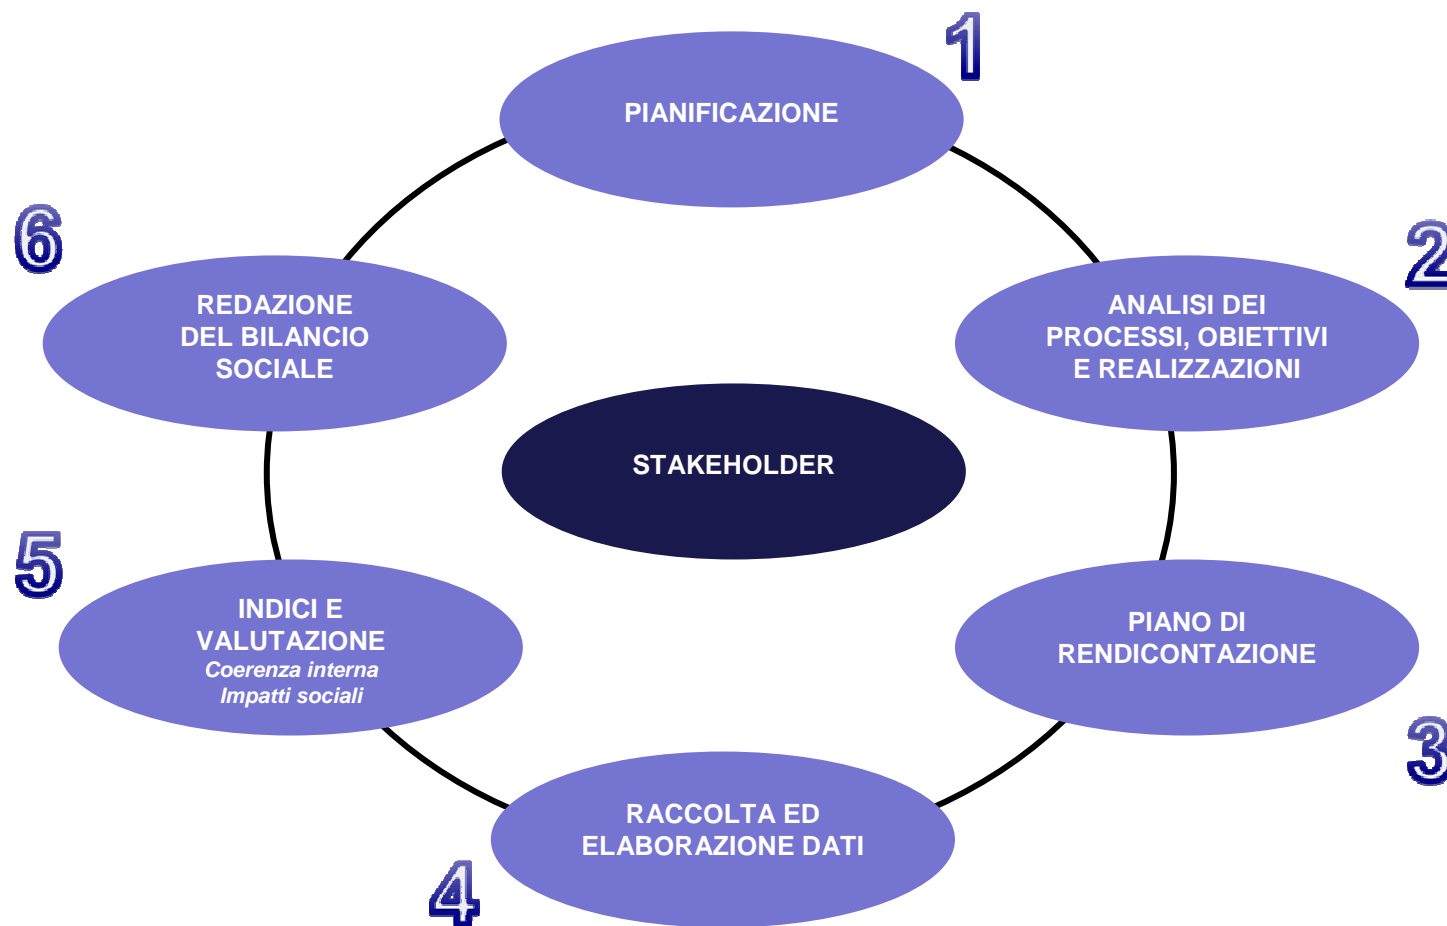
1
PIANIFICAZIONE

2
ANALISI DEI PROCESSI, OBIETTIVI E REALIZZAZIONI

3
PIANO DI RENDICONTAZIONE

4
RACCOLTA ED ELABORAZIONE DATI

5
INDICI E VALUTAZIONE
*Coerenza interna*
*Impatti sociali*

6
REDAZIONE DEL BILANCIO SOCIALE

STAKEHOLDER